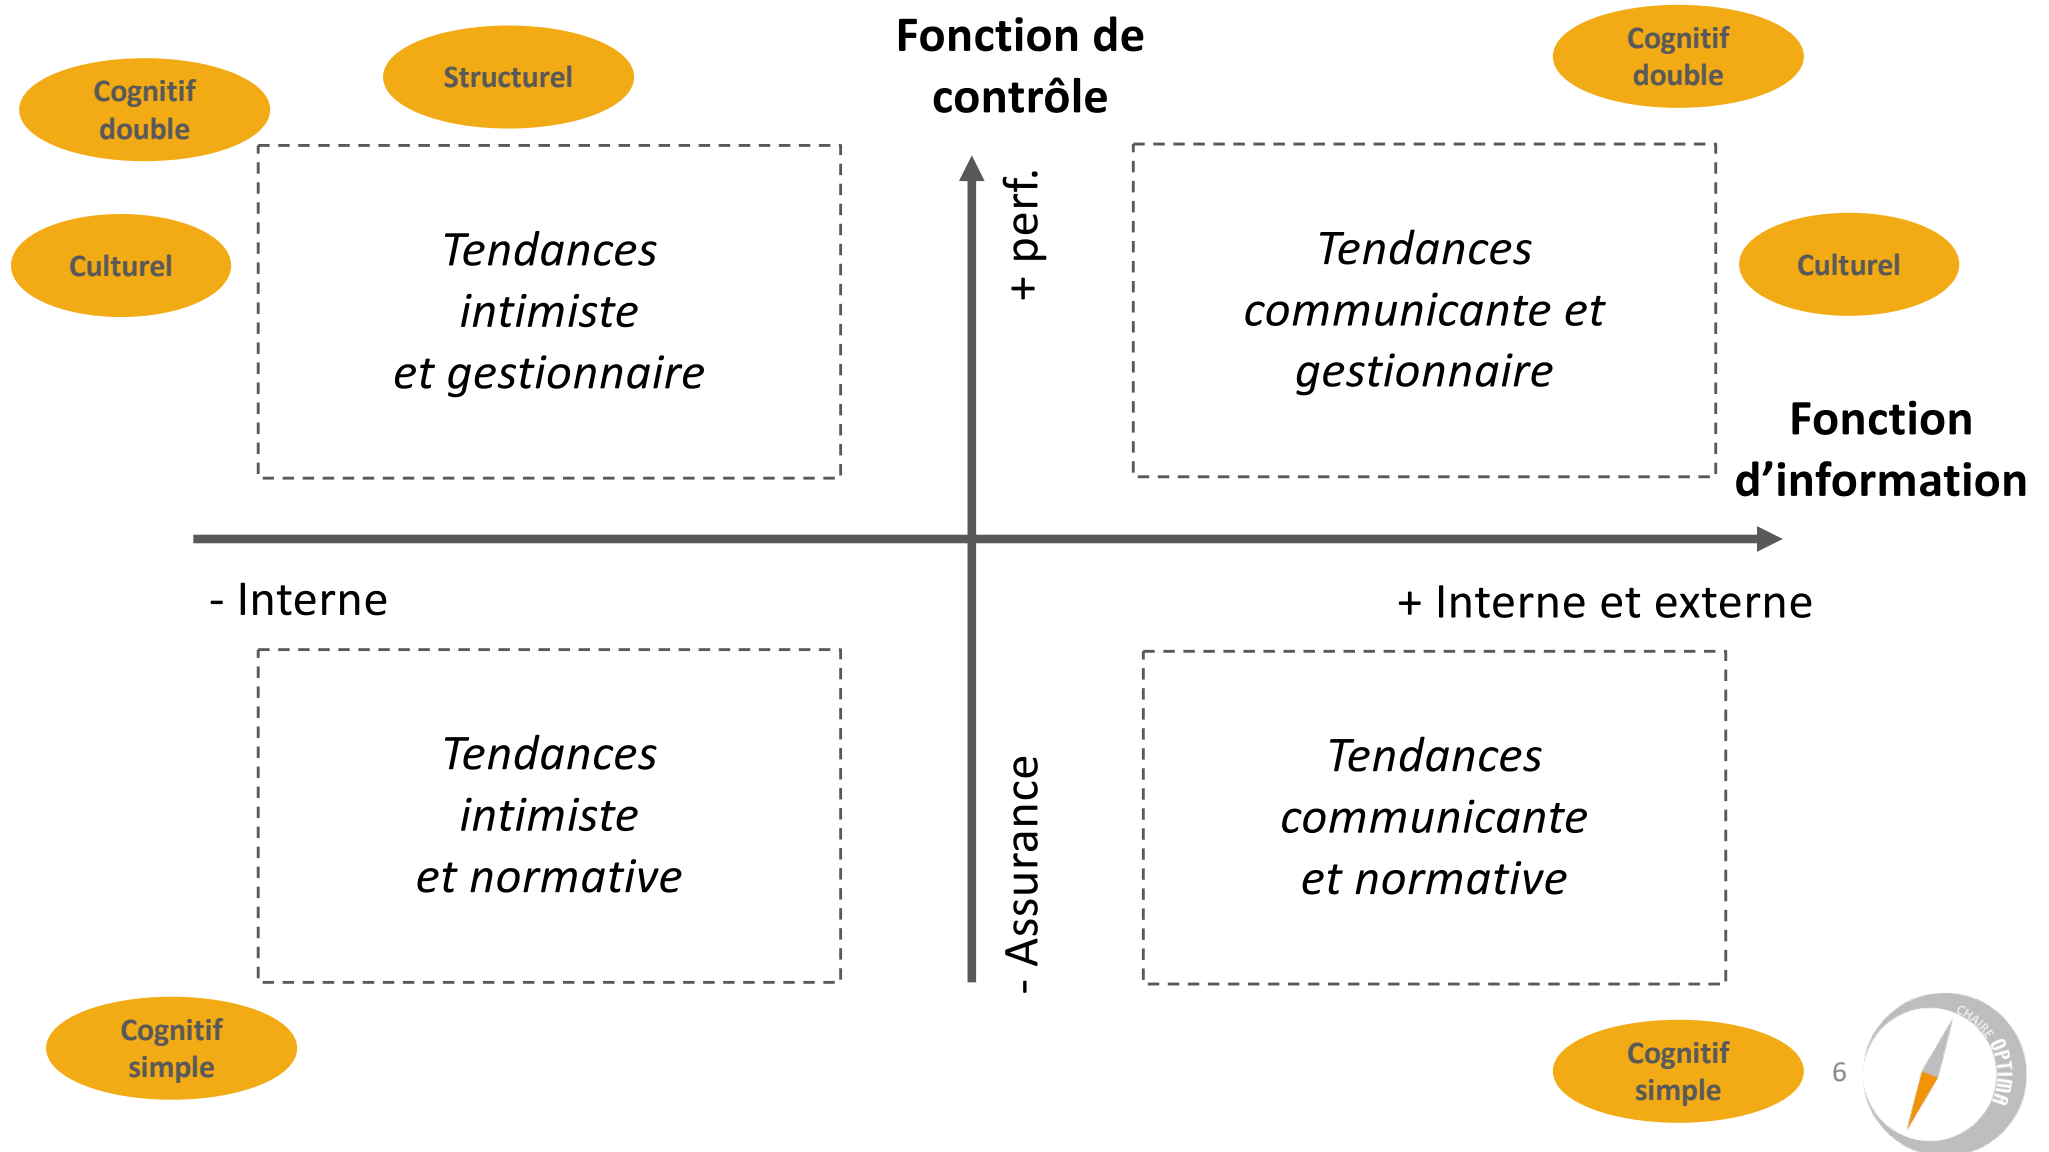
Cognitif double

Structurel

Fonction de contrôle

Cognitif double

Culturel

Tendances intimiste et gestionnaire

+ perf.

Tendances communicante et gestionnaire

Culturel

Fonction d’information

- Interne

+ Interne et externe

Tendances intimiste et normative

- Assurance

Tendances communicante et normative

Cognitif simple

Cognitif simple

6

CHAIRE OPTIMA